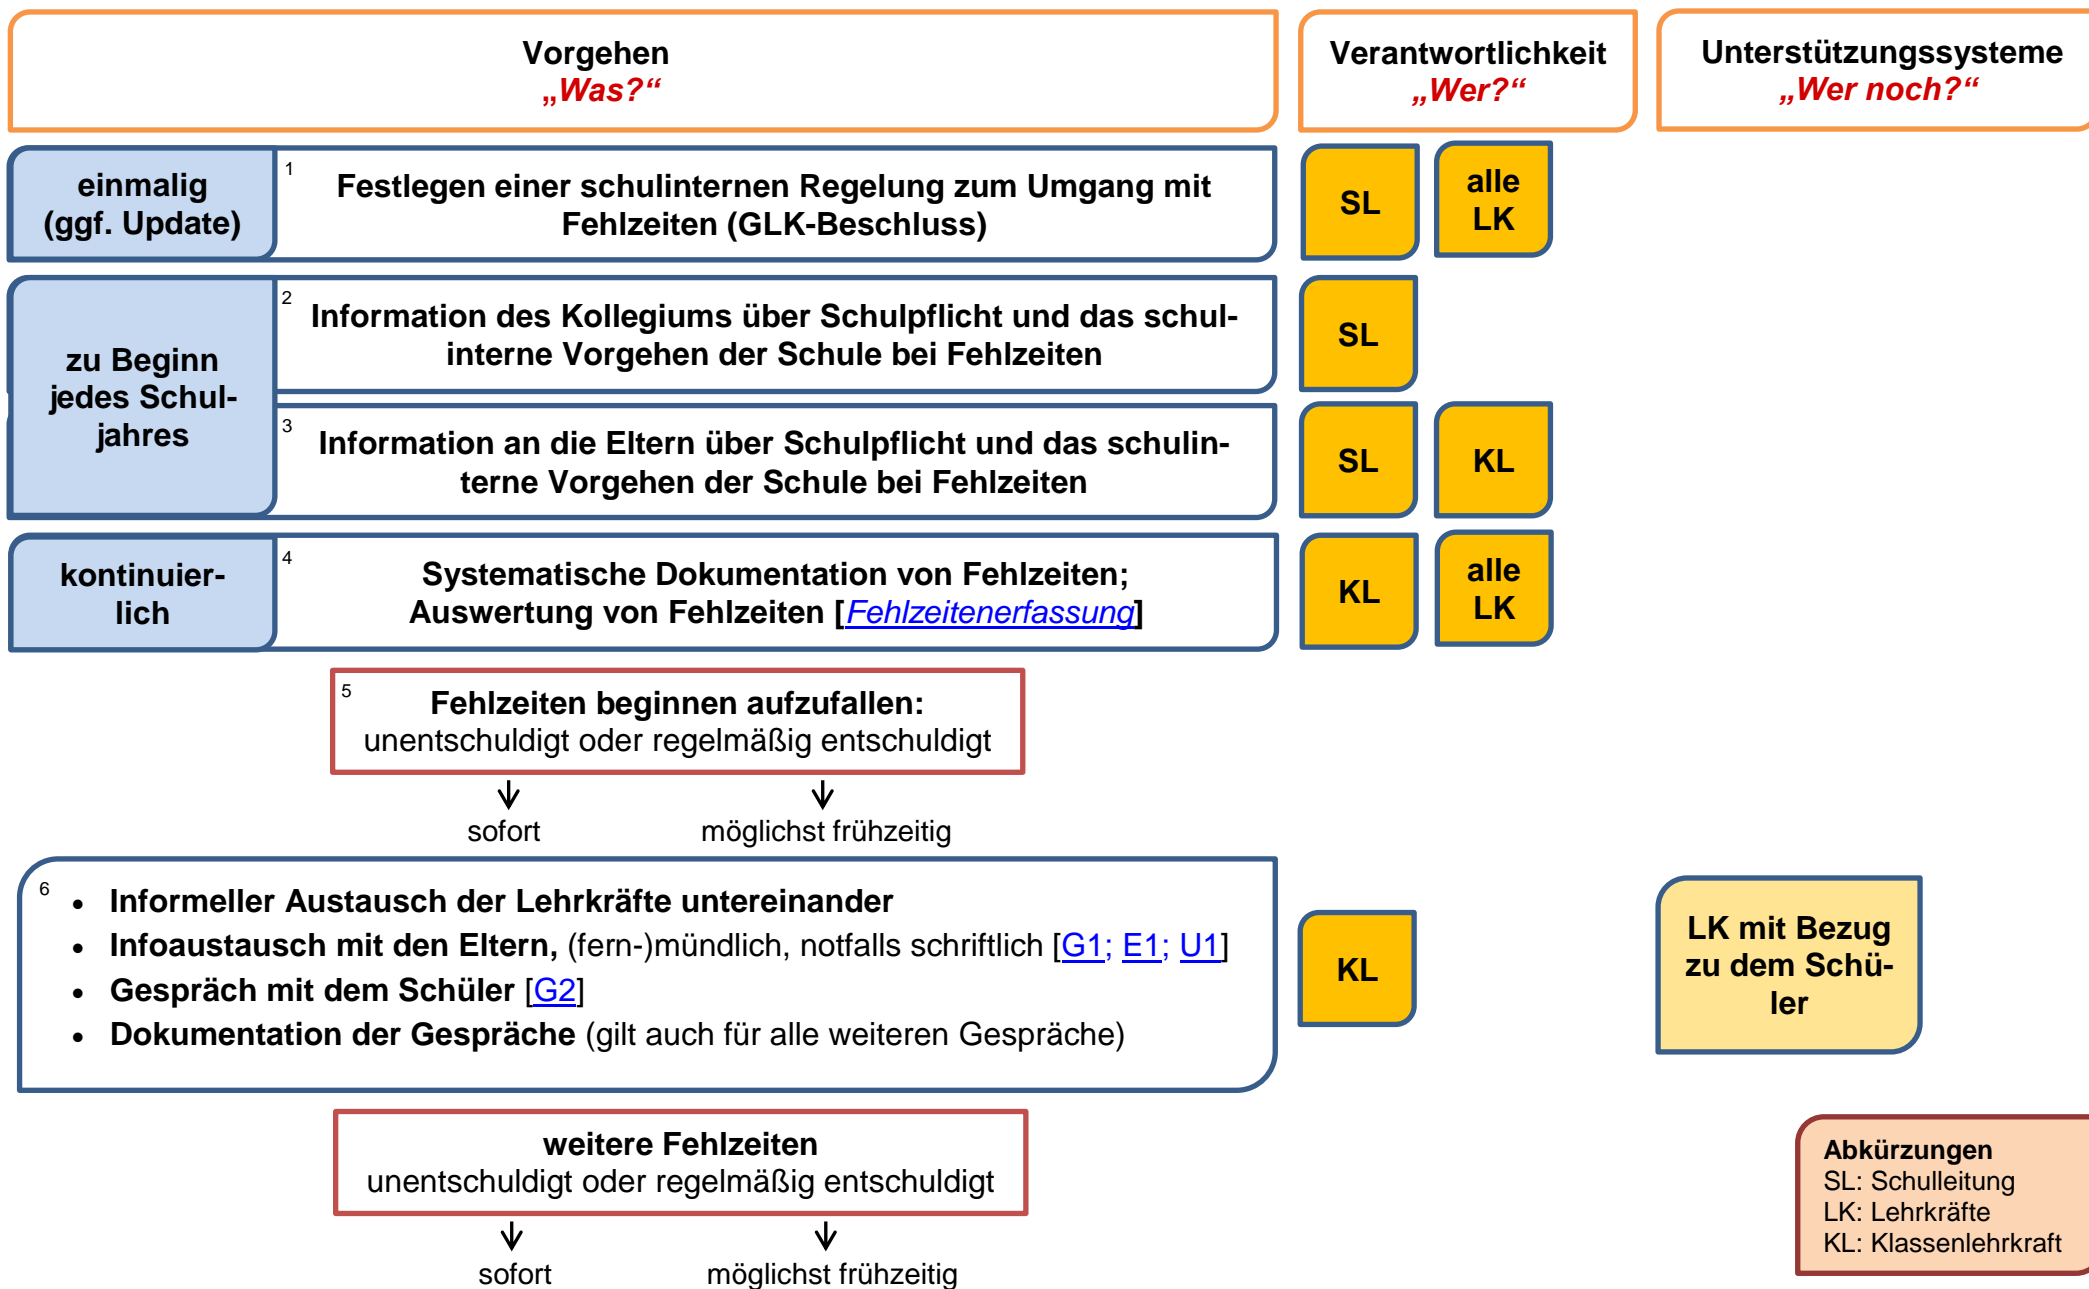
Vorgehen
„Was?“

Verantwortlichkeit
„Wer?“

Unterstützungssysteme
„Wer noch?“

einmalig (ggf. Update)

1 Festlegen einer schulinternen Regelung zum Umgang mit Fehlzeiten (GLK-Beschluss)

SL

alle LK

zu Beginn jedes Schuljahres

2 Information des Kollegiums über Schulpflicht und das schulinterne Vorgehen der Schule bei Fehlzeiten

SL

3 Information an die Eltern über Schulpflicht und das schulinterne Vorgehen der Schule bei Fehlzeiten

SL

KL

kontinuierlich

4 Systematische Dokumentation von Fehlzeiten; Auswertung von Fehlzeiten [Fehlzeitenerfassung]

KL

alle LK

5 Fehlzeiten beginnen aufzufallen: unentschuldigt oder regelmäßig entschuldigt

sofort

möglichst frühzeitig

6
- Informeller Austausch der Lehrkräfte untereinander
- Infoaustausch mit den Eltern, (fern-)mündlich, notfalls schriftlich [G1; E1; U1]
- Gespräch mit dem Schüler [G2]
- Dokumentation der Gespräche (gilt auch für alle weiteren Gespräche)

KL

LK mit Bezug zu dem Schüler

weitere Fehlzeiten
unentschuldigt oder regelmäßig entschuldigt

sofort

möglichst frühzeitig

Abkürzungen
SL: Schulleitung
LK: Lehrkräfte
KL: Klassenlehrkraft